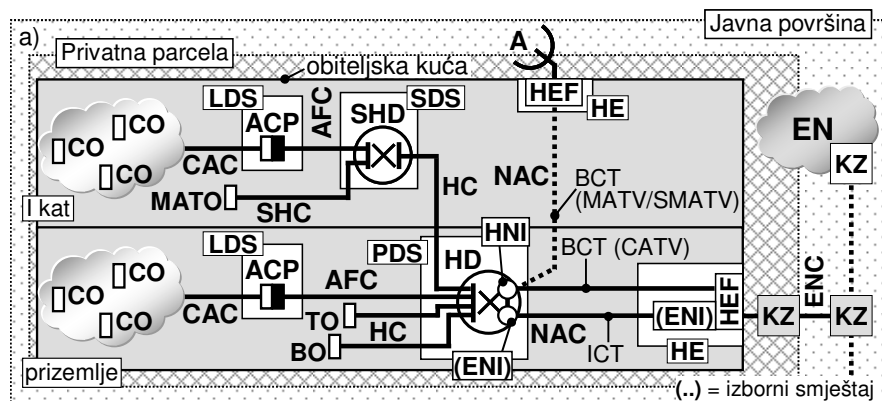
a)
Javna površina
Privatna parcela
obiteljska kuća
A
HEF
HE
LDS
SHD
SDS
AFC
ACP
CO
CO
CO
CAC
MATO
SHC
HC
NAC
BCT (MATV/SMATV)
I kat
EN
KZ
LDS
HNI
PDS
HD
BCT (CATV)
ACP
AFC
CO
CO
CO
CAC
TO
HC
BO
(ENI)
HEF
NAC
ICT
HE
(ENI)
KZ
ENC
KZ
prizemlje
(..) = izborni smještaj